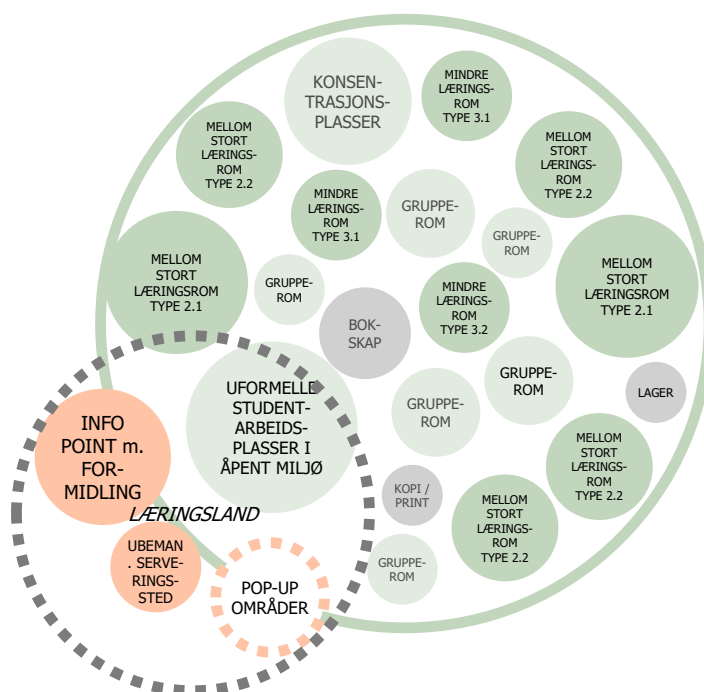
KONSEN-TRASJONS-PLASSER

MINDRE LÆRINGS-ROM TYPE 3.1

MELLOM STORT LÆRINGS-ROM TYPE 2.2

MELLOM STORT LÆRINGS-ROM TYPE 2.2

MINDRE LÆRINGS-ROM TYPE 3.1

GRUPPE-ROM

GRUPPE-ROM

MELLOM STORT LÆRINGSROM TYPE 2.1

GRUPPE-ROM

MINDRE LÆRINGS-ROM TYPE 3.2

MELLOM STORT LÆRINGSROM TYPE 2.1

BOK-SKAP

UFORMELLE STUDENT-ARBEIDS-PLASSER I ÅPENT MILJØ

GRUPPE-ROM

GRUPPE-ROM

LAGER

INFO POINT m. FOR-MIDLING

MELLOM STORT LÆRINGS-ROM TYPE 2.2

KOPI / PRINT

LÆRINGSLAND

MELLOM STORT LÆRINGS-ROM TYPE 2.2

UBEMAN . SERVE-RINGS-STED

GRUPPE-ROM

POP-UP OMRÅDER